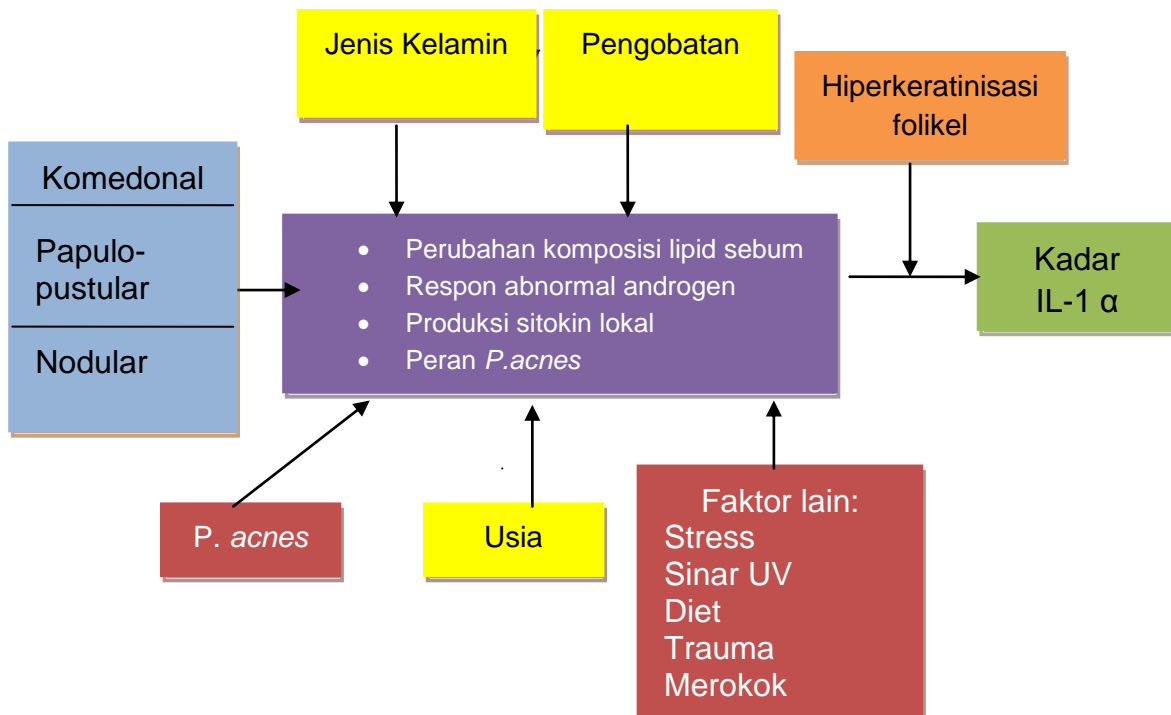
Jenis Kelamin

Pengobatan

Hiperkeratinisasi folikel

Komedonal

Papulo-pustular

Nodular

- Perubahan komposisi lipid sebum
- Respon abnormal androgen
- Produksi sitokin lokal
- Peran *P.acnes*

Kadar IL-1 α

P. *acnes*

Usia

Faktor lain:
Stress
Sinar UV
Diet
Trauma
Merokok